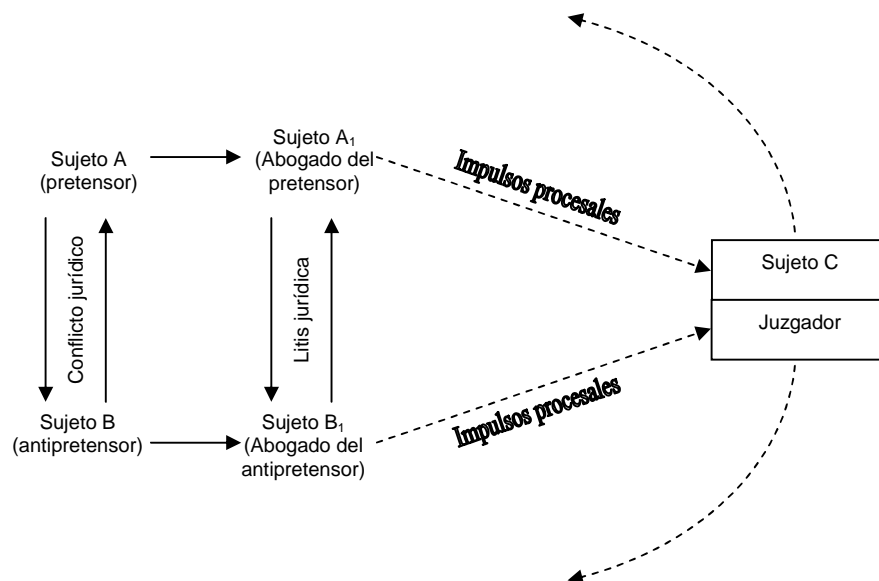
Sujeto A
(pretensor)

Sujeto $A_1$
(Abogado del pretensor)

Impulsos procesales

Conflicto jurídico

Litis jurídica

Sujeto C

Juzgador

Sujeto B
(antipretensor)

Sujeto $B_1$
(Abogado del antipretensor)

Impulsos procesales